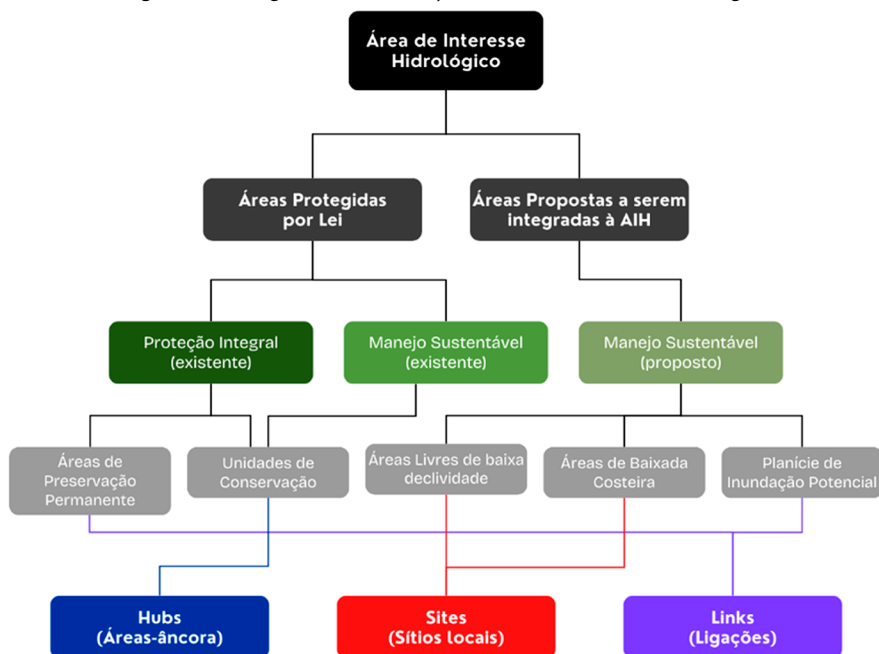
Área de Interesse Hidrológico

Áreas Protegidas por Lei

Áreas Propostas a serem integradas à AIH

Proteção Integral (existente)

Manejo Sustentável (existente)

Manejo Sustentável (proposto)

Áreas de Preservação Permanente

Unidades de Conservação

Áreas Livres de baixa declividade

Áreas de Baixada Costeira

Planície de Inundação Potencial

Hubs (Áreas-âncora)

Sites (Sítios locais)

Links (Ligações)